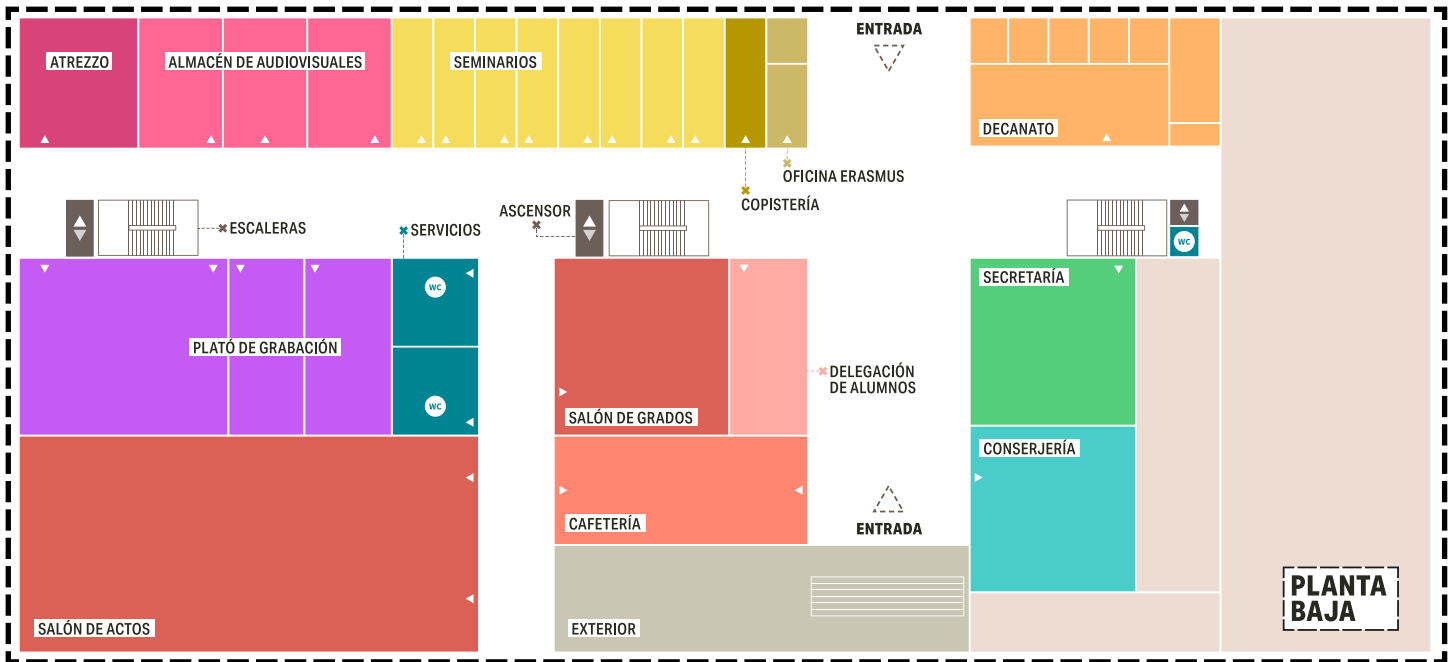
ATREZZO

ALMACÉN DE AUDIOVISUALES

SEMINARIOS

ENTRADA

DECANATO

OFICINA ERASMUS

COPISTERÍA

ESCALERAS

SERVICIOS

ASCENSOR

WC

WC

WC

PLATÓ DE GRABACIÓN

SECRETARÍA

DELEGACIÓN DE ALUMNOS

SALÓN DE GRADOS

CONSERJERÍA

CAFETERÍA

ENTRADA

SALÓN DE ACTOS

EXTERIOR

PLANTA BAJA